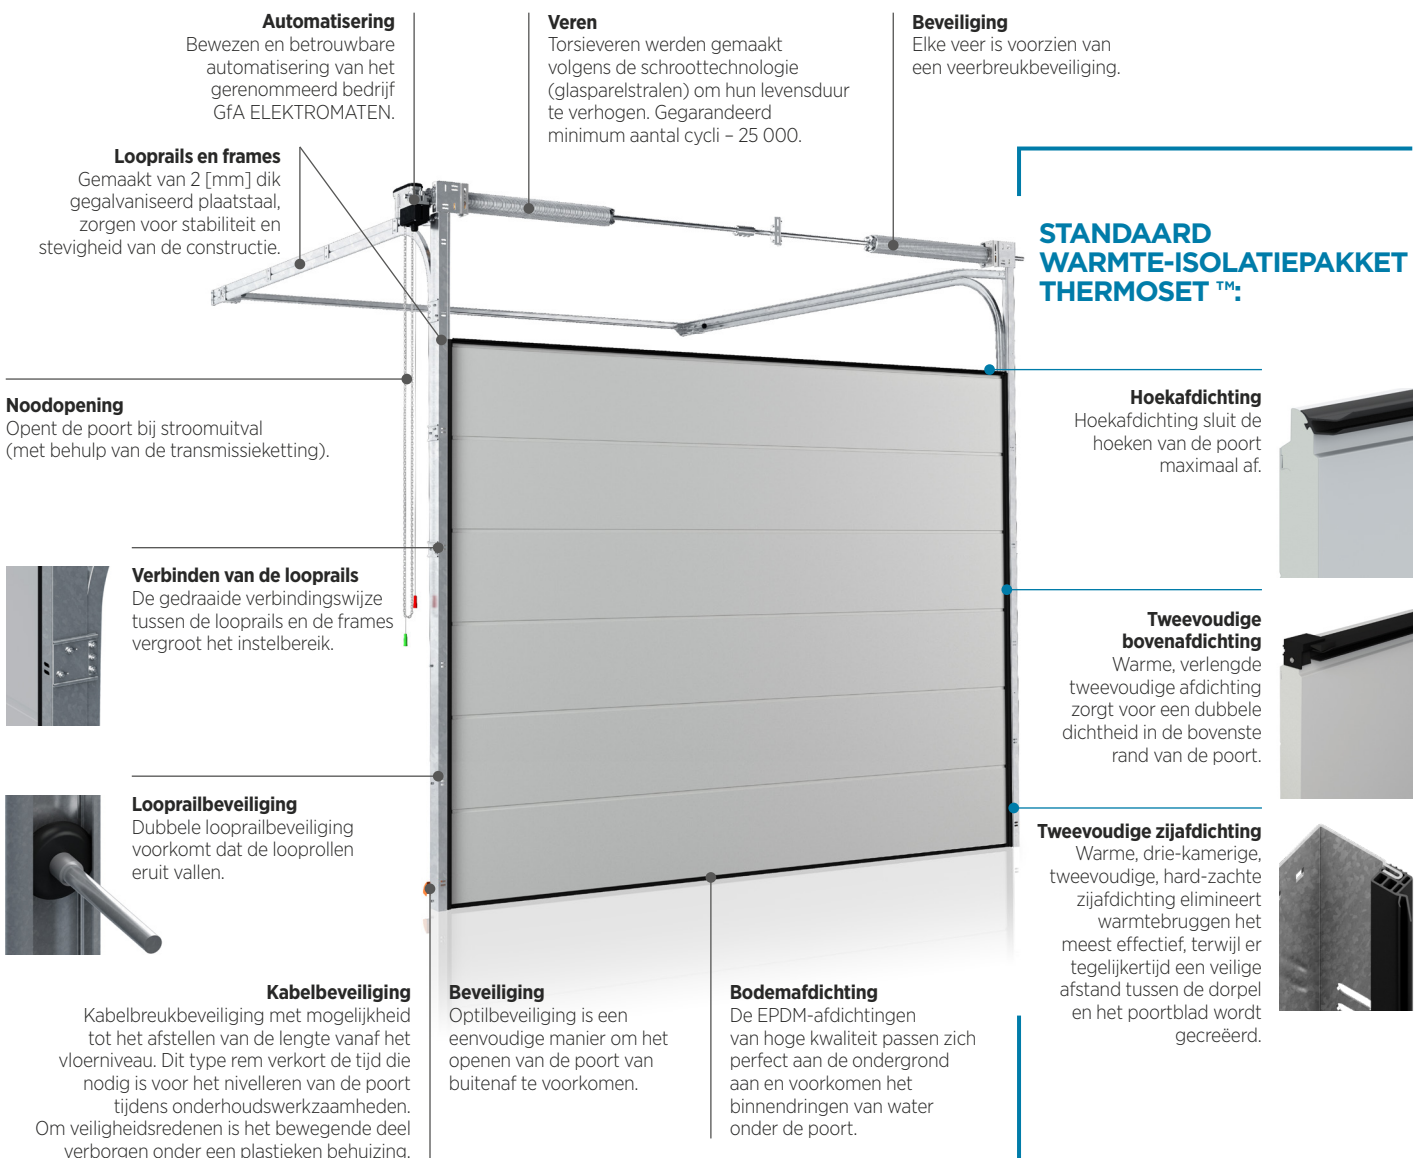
Automatisering
Bewezen en betrouwbare automatisering van het gerenommeerd bedrijf GfA ELEKTROMATEN.

Veren
Torsieveren werden gemaakt volgens de schroottechnologie (glasparelstralen) om hun levensduur te verhogen. Gegarandeerd minimum aantal cycli – 25 000.

Beveiliging
Elke veer is voorzien van een veerbreukbeveiliging.

Looprails en frames
Gemaakt van 2 [mm] dik gegalvaniseerd plaatstaal, zorgen voor stabiliteit en stevigheid van de constructie.

STANDAARD WARMTE-ISOLATIEPAKKET THERMOSET ™:

Noodopening
Opent de poort bij stroomuitval (met behulp van de transmissieketting).

Hoekafdichting
Hoekafdichting sluit de hoeken van de poort maximaal af.

Verbinden van de looprails
De gedraaide verbindingswijze tussen de looprails en de frames vergroot het instelbereik.

Tweevoudige bovenafdichting
Warme, verlengde tweevoudige afdichting zorgt voor een dubbele dichtheid in de bovenste rand van de poort.

Looprailbeveiliging
Dubbele looprailbeveiliging voorkomt dat de looprollen eruit vallen.

Tweevoudige zijafdichting
Warme, drie-kamerige, tweevoudige, hard-zachte zijafdichting elimineert warmtebruggen het meest effectief, terwijl er tegelijkertijd een veilige afstand tussen de dorpel en het poortblad wordt gecreëerd.

Kabelbeveiliging
Kabelbreukbeveiliging met mogelijkheid tot het afstellen van de lengte vanaf het vloerniveau. Dit type rem verkort de tijd die nodig is voor het nivelleren van de poort tijdens onderhoudswerkzaamheden. Om veiligheidsredenen is het bewegende deel verborgen onder een plastieken behuizing.

Beveiliging
Optilbeveiliging is een eenvoudige manier om het openen van de poort van buitenaf te voorkomen.

Bodemafdichting
De EPDM-afdichtingen van hoge kwaliteit passen zich perfect aan de ondergrond aan en voorkomen het binnendringen van water onder de poort.